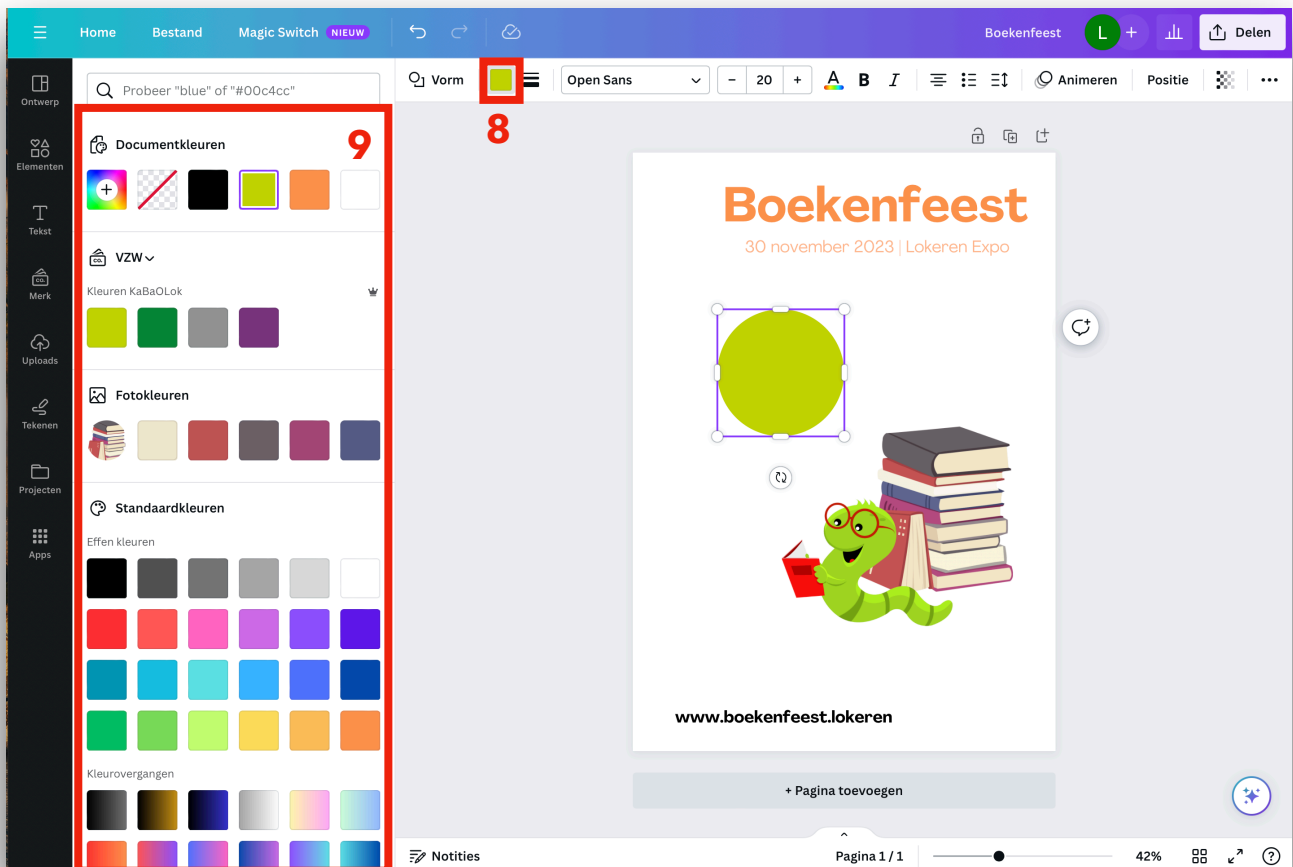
Home Bestand Magic Switch NIEUW Boekenfeest L Delen

Ontwerp
Elementen
Tekst
Merk
Uploads
Tekenen
Projecten
Apps

Probeer "blue" of "#00c4cc"

Documentkleuren 9

VZW

Kleuren KaBaOLok

Fotokleuren

Standaardkleuren

Effen kleuren

Kleurovergangen

Vorm 8 Open Sans – 20 + B I Animeren Positie

Boekenfeest
30 november 2023 | Lokeren Expo

www.boekenfeest.lokeren

+ Pagina toevoegen

Notities Pagina 1 / 1 42% ?